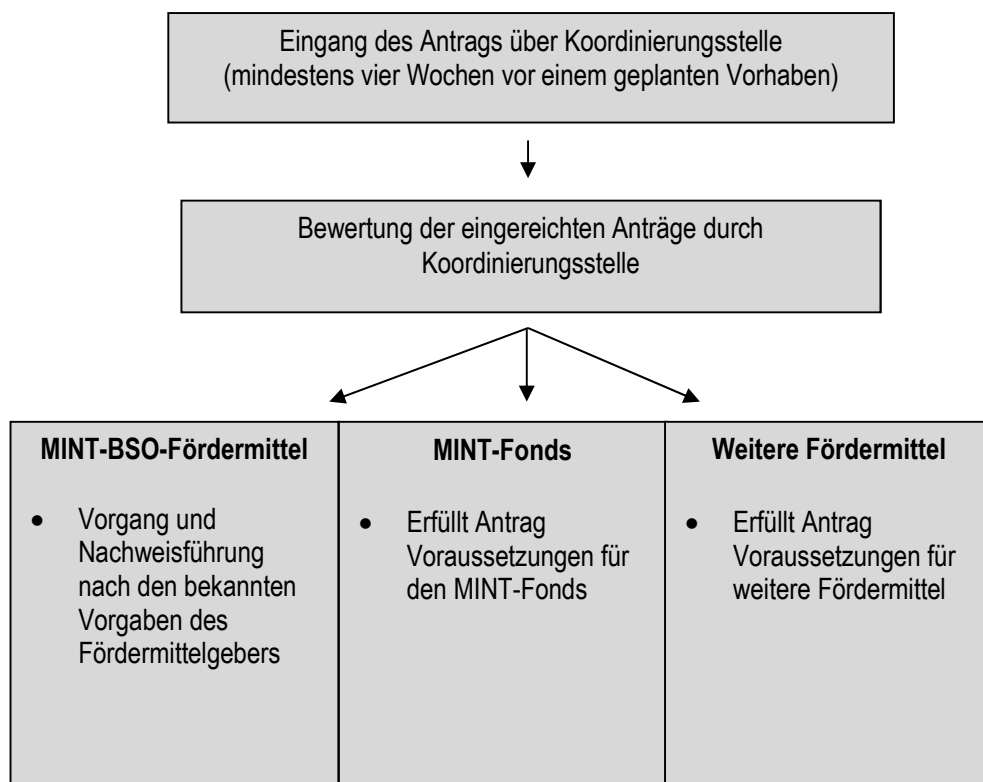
Eingang des Antrags über Koordinierungsstelle
(mindestens vier Wochen vor einem geplanten Vorhaben)

Bewertung der eingereichten Anträge durch Koordinierungsstelle

| MINT-BSO-Fördermittel | MINT-Fonds | Weitere Fördermittel |
|---|---|---|
| • Vorgang und Nachweisführung nach den bekannten Vorgaben des Fördermittelgebers | • Erfüllt Antrag Voraussetzungen für den MINT-Fonds | • Erfüllt Antrag Voraussetzungen für weitere Fördermittel |